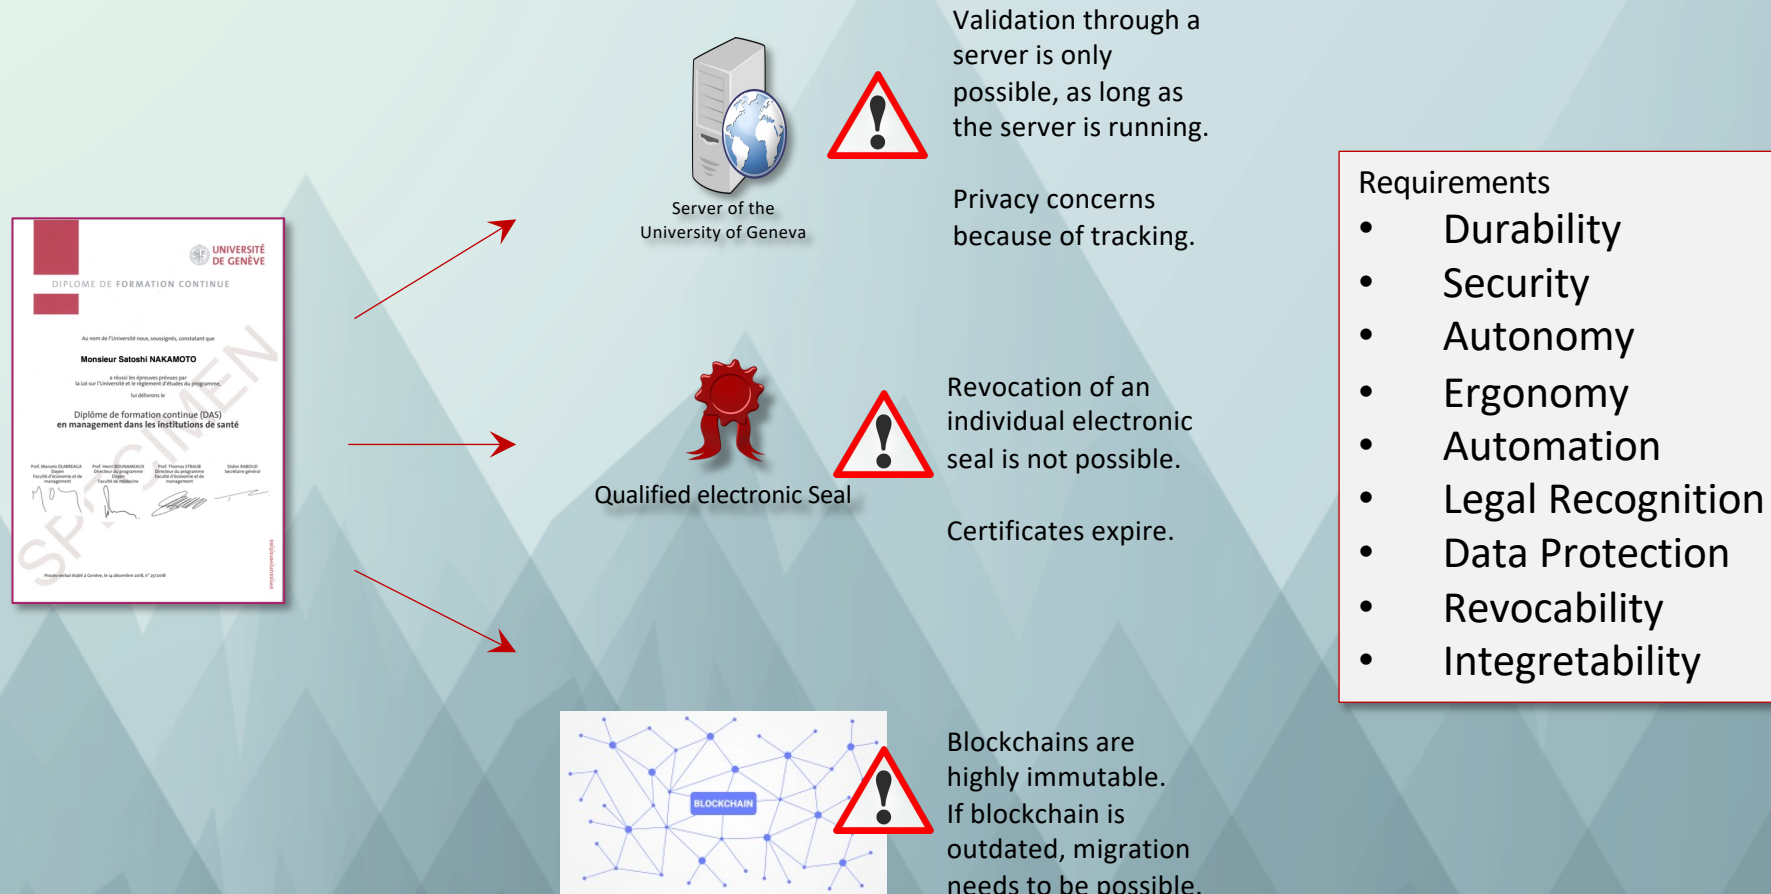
UNIVERSITÉ DE GENÈVE

DIPLOME DE FORMATION CONTINUE

Au nom de l'Université nous, soussignés, constatant que

Monsieur Satoshi NAKAMOTO

a réussi les épreuves prévues par la Loi sur l'Université et le règlement d'études du programme,

lui délivrons le

Diplôme de formation continue (DAS) en management dans les institutions de santé

SPECIMEN

Server of the University of Geneva

Validation through a server is only possible, as long as the server is running.

Privacy concerns because of tracking.

Qualified electronic Seal

Revocation of an individual electronic seal is not possible.

Certificates expire.

BLOCKCHAIN

Blockchains are highly immutable. If blockchain is outdated, migration needs to be possible.

Requirements
• Durability
• Security
• Autonomy
• Ergonomy
• Automation
• Legal Recognition
• Data Protection
• Revocability
• Integretability